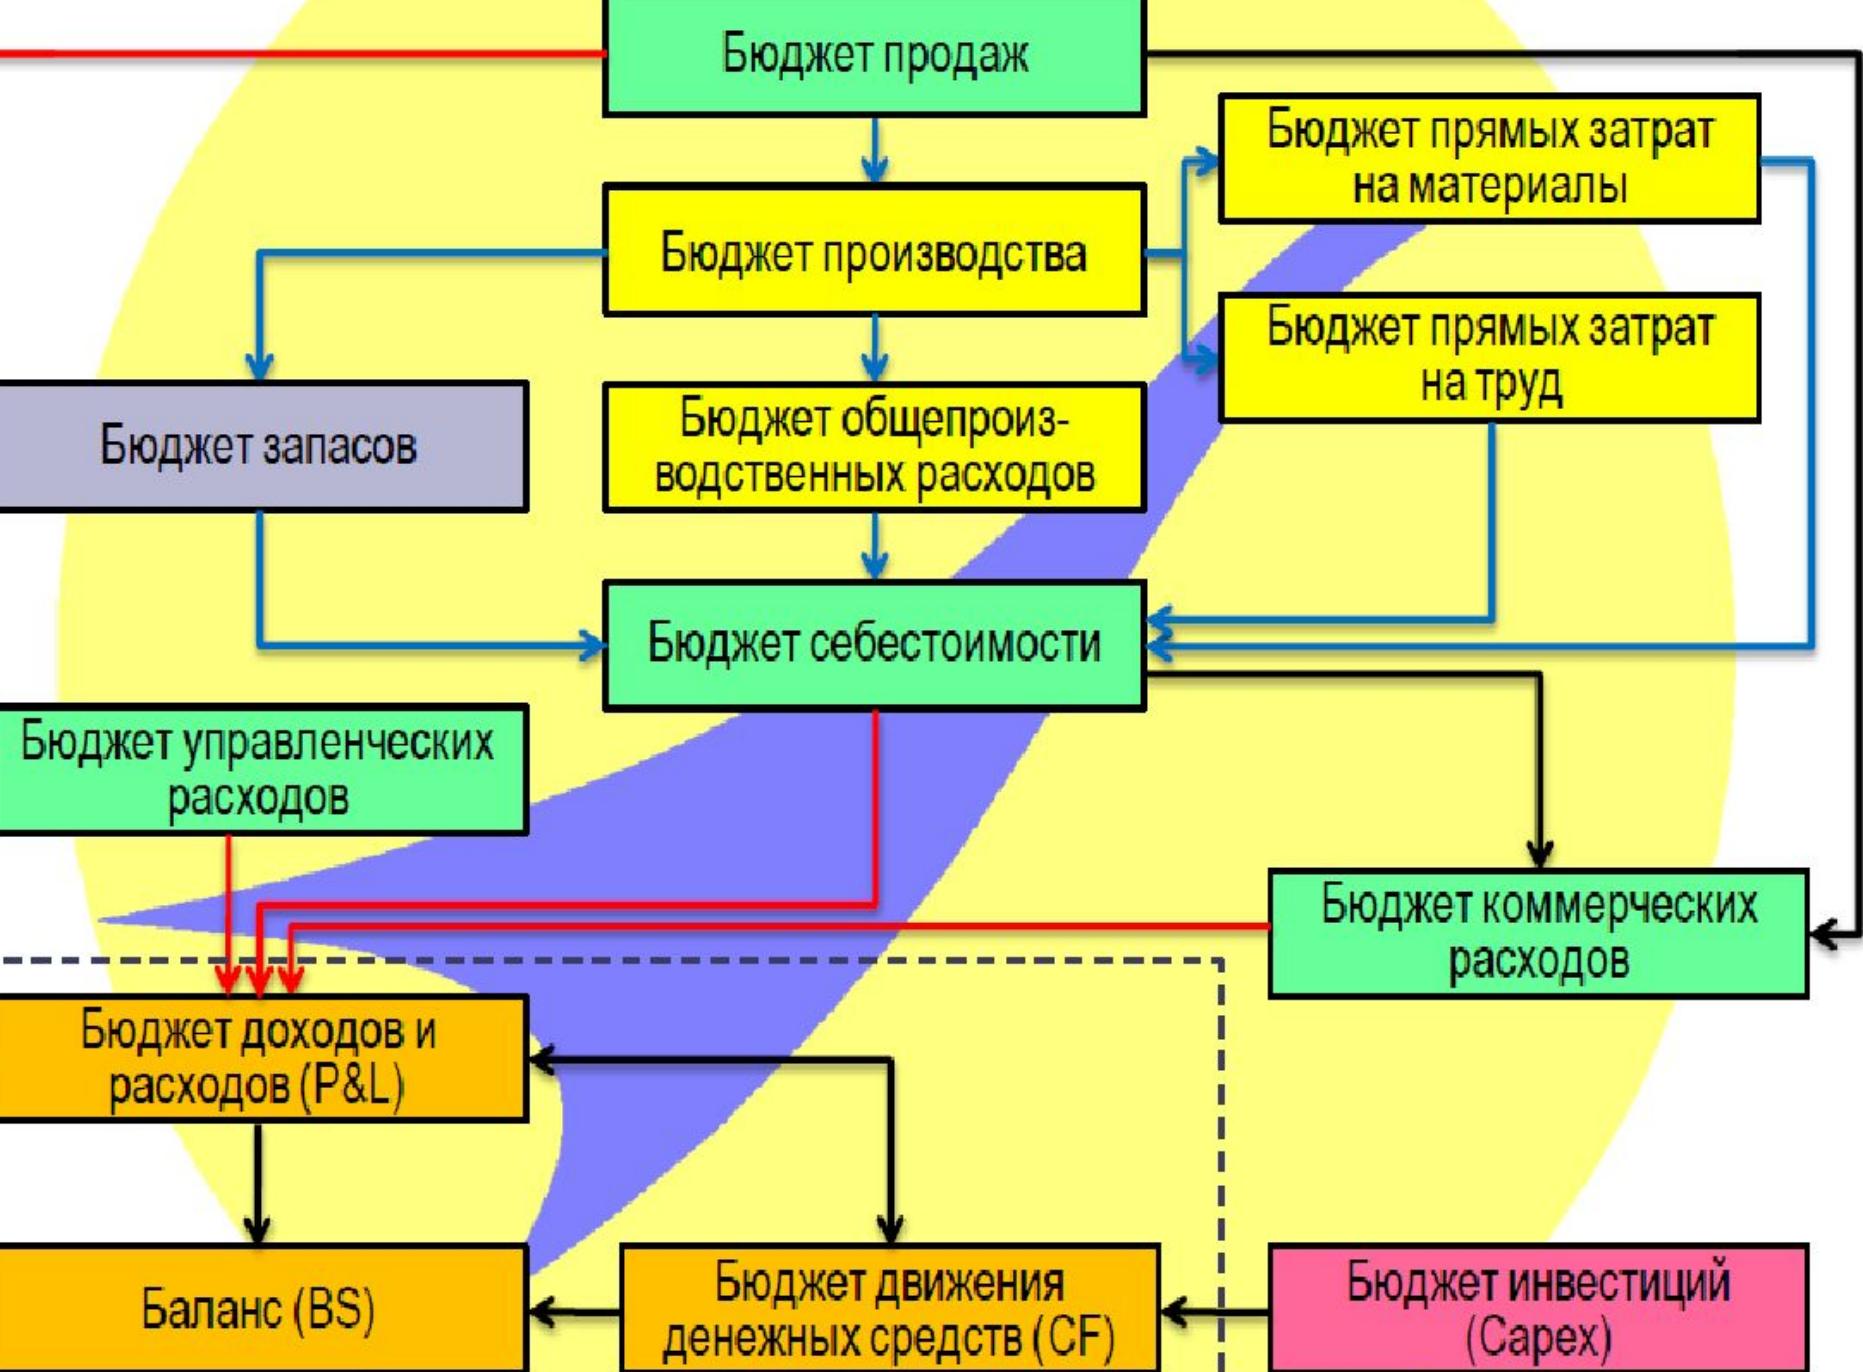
Бюджет продаж

Бюджет прямых затрат на материалы

Бюджет производства

Бюджет прямых затрат на труд

Бюджет запасов

Бюджет общепроизводственных расходов

Бюджет себестоимости

Бюджет управленческих расходов

Бюджет коммерческих расходов

Бюджет доходов и расходов (P&L)

Баланс (BS)

Бюджет движения денежных средств (CF)

Бюджет инвестиций (Capex)